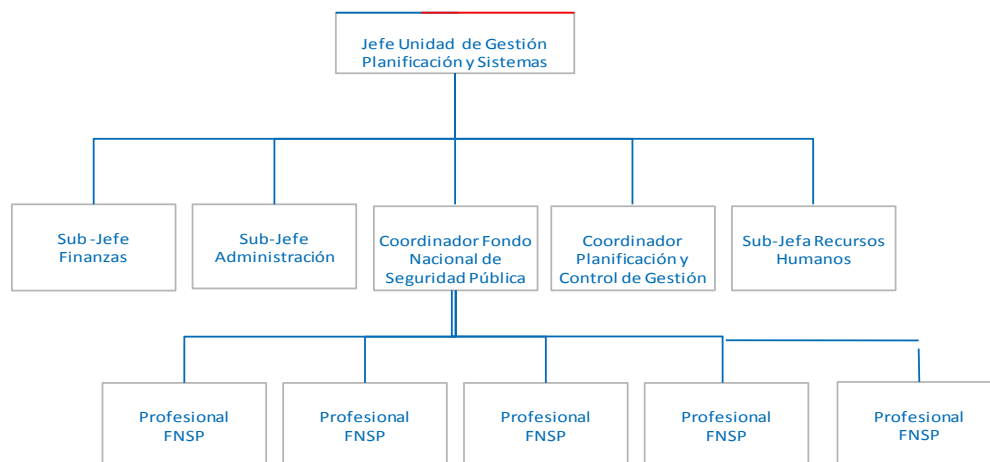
Jefe Unidad de Gestión Planificación y Sistemas

Sub -Jefe Finanzas

Sub-Jefe Administración

Coordinador Fondo Nacional de Seguridad Pública

Coordinador Planificación y Control de Gestión

Sub-Jefa Recursos Humanos

Profesional FNSP

Profesional FNSP

Profesional FNSP

Profesional FNSP

Profesional FNSP